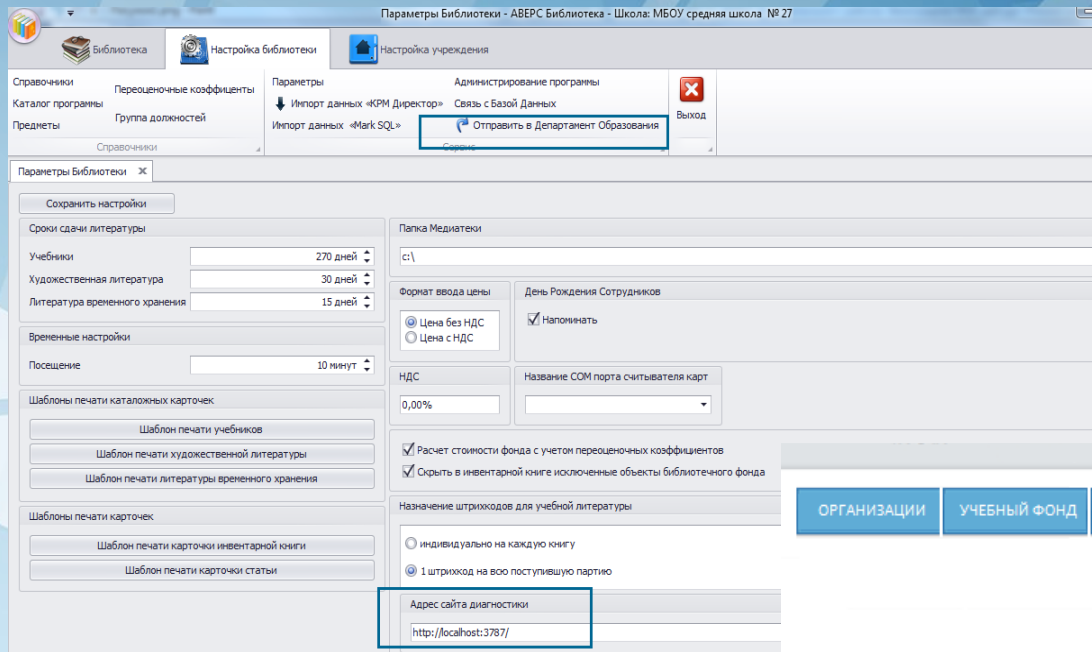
Параметры Библиотеки - АВЕРС Библиотека - Школа: МБОУ средняя школа № 27

Библиотека
Настройка библиотеки
Настройка учреждения

Справочники
Каталог программы
Предметы
Переоценочные коэффициенты
Группа должностей
Справочники

Параметры
Импорт данных «КРМ Директор»
Импорт данных «Mark SQL»
Администрирование программы
Связь с Базой Данных
Отправить в Департамент Образования
Сервис

Выход

Параметры Библиотеки

Сохранить настройки

Сроки сдачи литературы
Учебники 270 дней
Художественная литература 30 дней
Литература временного хранения 15 дней

Временные настройки
Посещение 10 минут

Шаблоны печати каталожных карточек
Шаблон печати учебников
Шаблон печати художественной литературы
Шаблон печати литературы временного хранения

Шаблоны печати карточек
Шаблон печати карточки инвентарной книги
Шаблон печати карточки статьи

Папка Медиатеки
c:\

Формат ввода цены
Цена без НДС
Цена с НДС

День Рождения Сотрудников
Напоминать

НДС
0,00%

Название СОМ порта считывателя карт

Расчет стоимости фонда с учетом переоценочных коэффициентов
Скрыть в инвентарной книге исключенные объекты библиотечного фонда

Назначение штрихкодов для учебной литературы
индивидуально на каждую книгу
1 штрихкод на всю поступившую партию

Адрес сайта диагностики
http://localhost:3787/

ОРГАНИЗАЦИИ
УЧЕБНЫЙ ФОНД